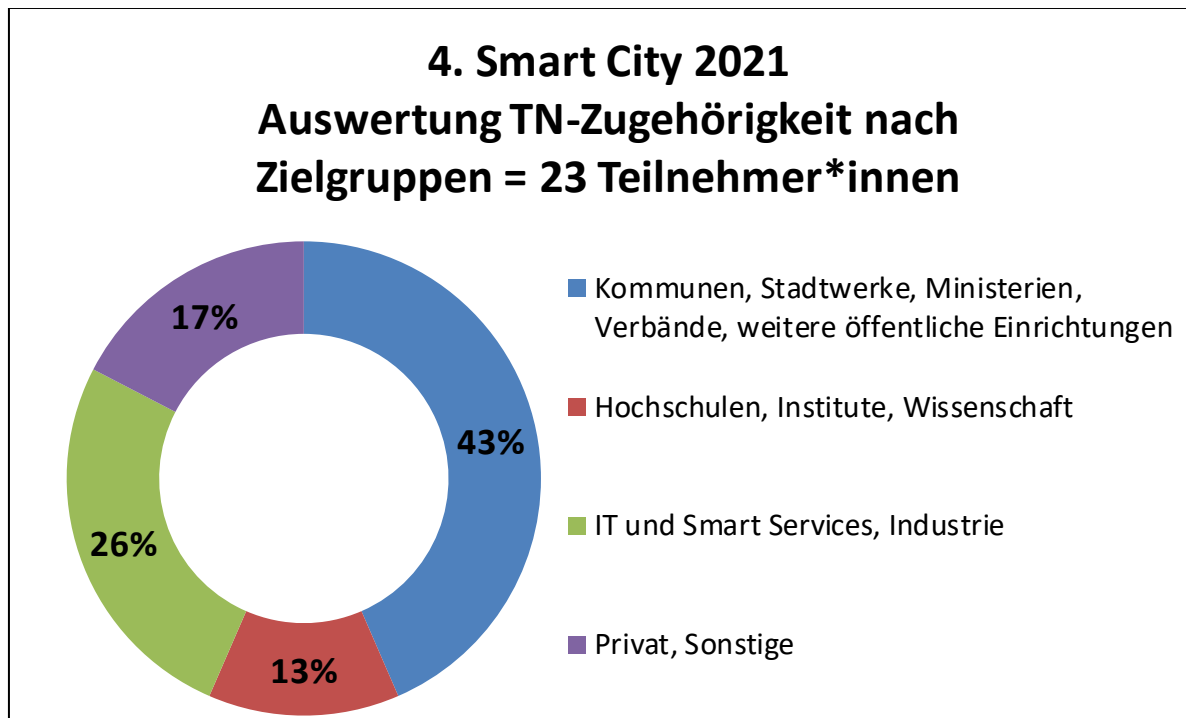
4. Smart City 2021
Auswertung TN-Zugehörigkeit nach Zielgruppen = 23 Teilnehmer*innen

17%

43%

26%

13%

Kommunen, Stadtwerke, Ministerien, Verbände, weitere öffentliche Einrichtungen

Hochschulen, Institute, Wissenschaft

IT und Smart Services, Industrie

Privat, Sonstige